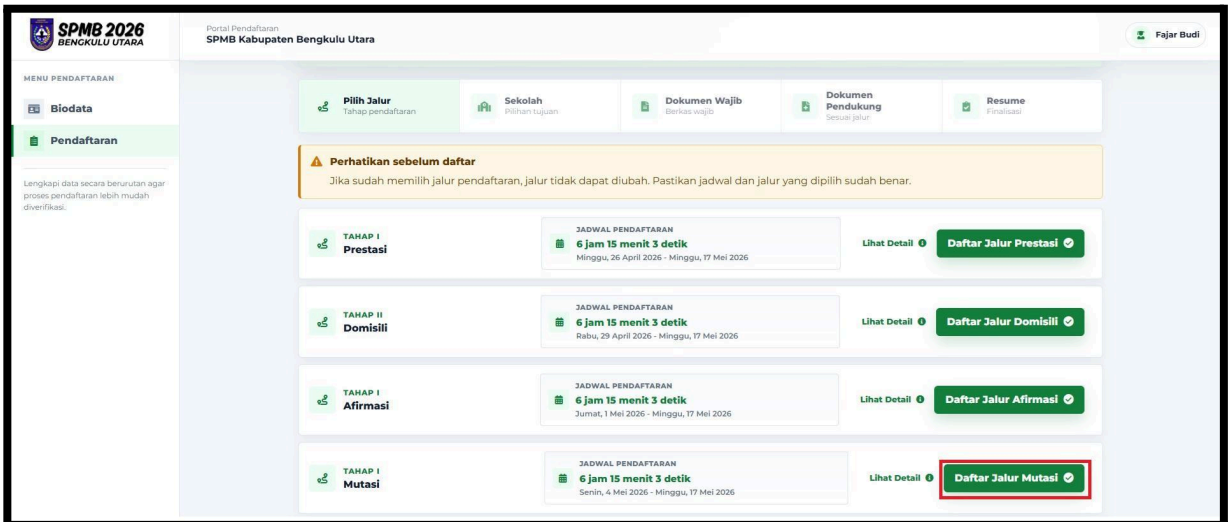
SPMB 2026
BENGKULU UTARA

Portal Pendaftaran
SPMB Kabupaten Bengkulu Utara

Fajar Budi

MENU PENDAFTARAN
Biodata
Pendaftaran

Lengkapi data secara berurutan agar proses pendaftaran lebih mudah diverifikasi.

Pilih Jalur
Tahap pendaftaran

Sekolah
Pilihan tujuan

Dokumen Wajib
Berkas wajib

Dokumen Pendukung
Sesuai jalur

Resume
Finalisasi

Perhatikan sebelum daftar
Jika sudah memilih jalur pendaftaran, jalur tidak dapat diubah. Pastikan jadwal dan jalur yang dipilih sudah benar.

TAHAP I
Prestasi
JADWAL PENDAFTARAN
6 jam 15 menit 3 detik
Minggu, 26 April 2026 - Minggu, 17 Mei 2026
Lihat Detail
Daftar Jalur Prestasi

TAHAP II
Domisili
JADWAL PENDAFTARAN
6 jam 15 menit 3 detik
Rabu, 29 April 2026 - Minggu, 17 Mei 2026
Lihat Detail
Daftar Jalur Domisili

TAHAP I
Afirmasi
JADWAL PENDAFTARAN
6 jam 15 menit 3 detik
Jumat, 1 Mei 2026 - Minggu, 17 Mei 2026
Lihat Detail
Daftar Jalur Afirmasi

TAHAP I
Mutasi
JADWAL PENDAFTARAN
6 jam 15 menit 3 detik
Senin, 4 Mei 2026 - Minggu, 17 Mei 2026
Lihat Detail
Daftar Jalur Mutasi